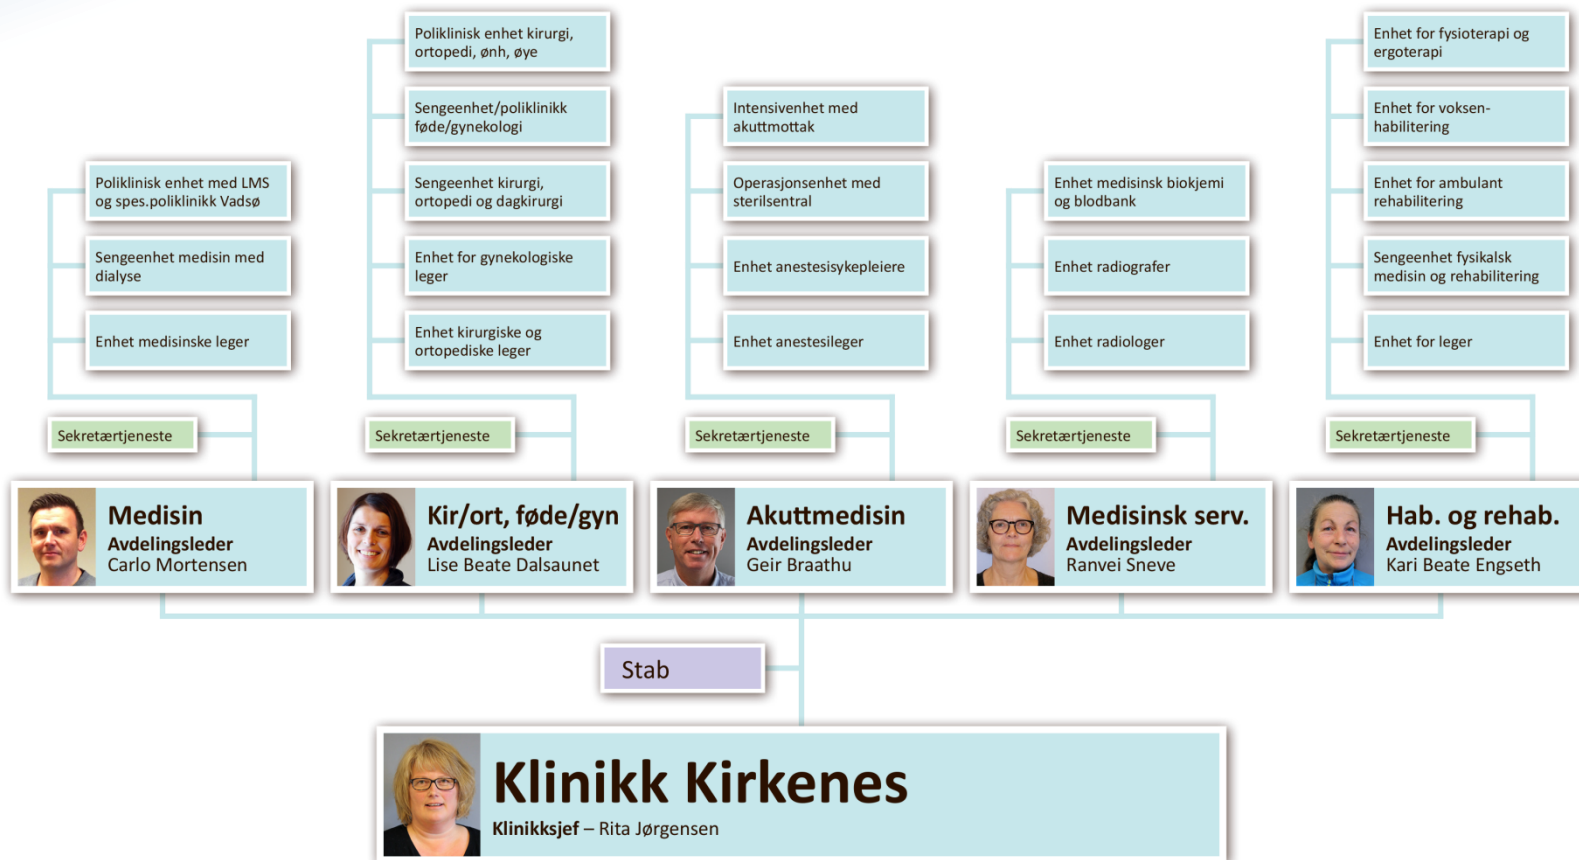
Poliklinisk enhet med LMS og spes.poliklinikk Vadsø

Sengeenhet medisin med dialyse

Enhet medisinske leger

Sekretærtjeneste

Medisin
Avdelingsleder
Carlo Mortensen

Poliklinisk enhet kirurgi, ortopedi, ønh, øye

Sengeenhet/poliklinikk føde/gynekologi

Sengeenhet kirurgi, ortopedi og dagkirurgi

Enhet for gynekologiske leger

Enhet kirurgiske og ortopediske leger

Sekretærtjeneste

Kir/ort, føde/gyn
Avdelingsleder
Lise Beate Dalsaunet

Intensivenhet med akuttmottak

Operasjonsenhet med sterilsentral

Enhet anestesisykepleiere

Enhet anestesileger

Sekretærtjeneste

Akuttmedisin
Avdelingsleder
Geir Braathu

Enhet medisinsk biokjemi og blodbank

Enhet radiografer

Enhet radiologer

Sekretærtjeneste

Medisinsk serv.
Avdelingsleder
Ranvei Sneve

Enhet for fysioterapi og ergoterapi

Enhet for voksen-habilitering

Enhet for ambulant rehabilitering

Sengeenhet fysikalsk medisin og rehabilitering

Enhet for leger

Sekretærtjeneste

Hab. og rehab.
Avdelingsleder
Kari Beate Engseth

Stab

Klinikk Kirkenes
Klinikksjef – Rita Jørgensen